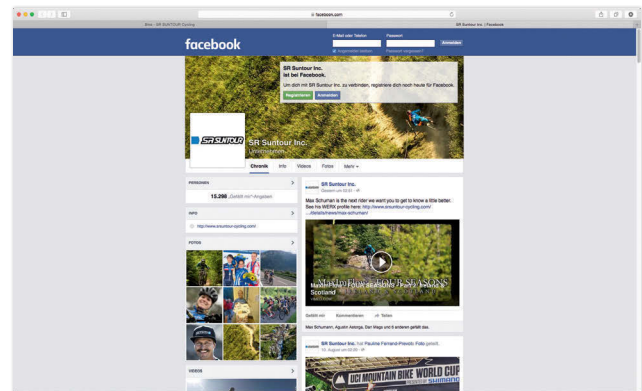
facebook.com

Bike - SR SUNTOUR Cycling

SR Suntour Inc. | Facebook

facebook

E-Mail oder Telefon

Passwort

Anmelden

Angemeldet bleiben

Passwort vergessen?

SR Suntour Inc.
ist bei Facebook.

Um dich mit SR Suntour Inc. zu verbinden, registriere dich noch heute für Facebook.

Registrieren

Anmelden

SR SUNTOUR

SR Suntour Inc.
Unternehmen

Chronik

Info

Videos

Fotos

Mehr

PERSONEN

15.288 „Gefällt mir"-Angaben

INFO

http://www.srsuntour-cycling.com/

FOTOS

VIDEOS

SR Suntour Inc.
Gestern um 02:01

Max Schumann is the next rider we want you to get to know a little better. See his WERX profile here: http://www.srsuntour-cycling.com/.../details/news/max-schumann/

Max Schumann - FOUR SEASONS // BEST SCENES
Scotland

Gefällt mir

Kommentieren

Teilen

Max Schumann, Agustin Astorga, Dan Wags und 6 anderen gefällt das.

SR Suntour Inc. hat Paulina Fernand-Poswitz Fotis geteilt.
31. August um 02:20

UCI MOUNTAIN BIKE WORLD CUP
SHIMANO